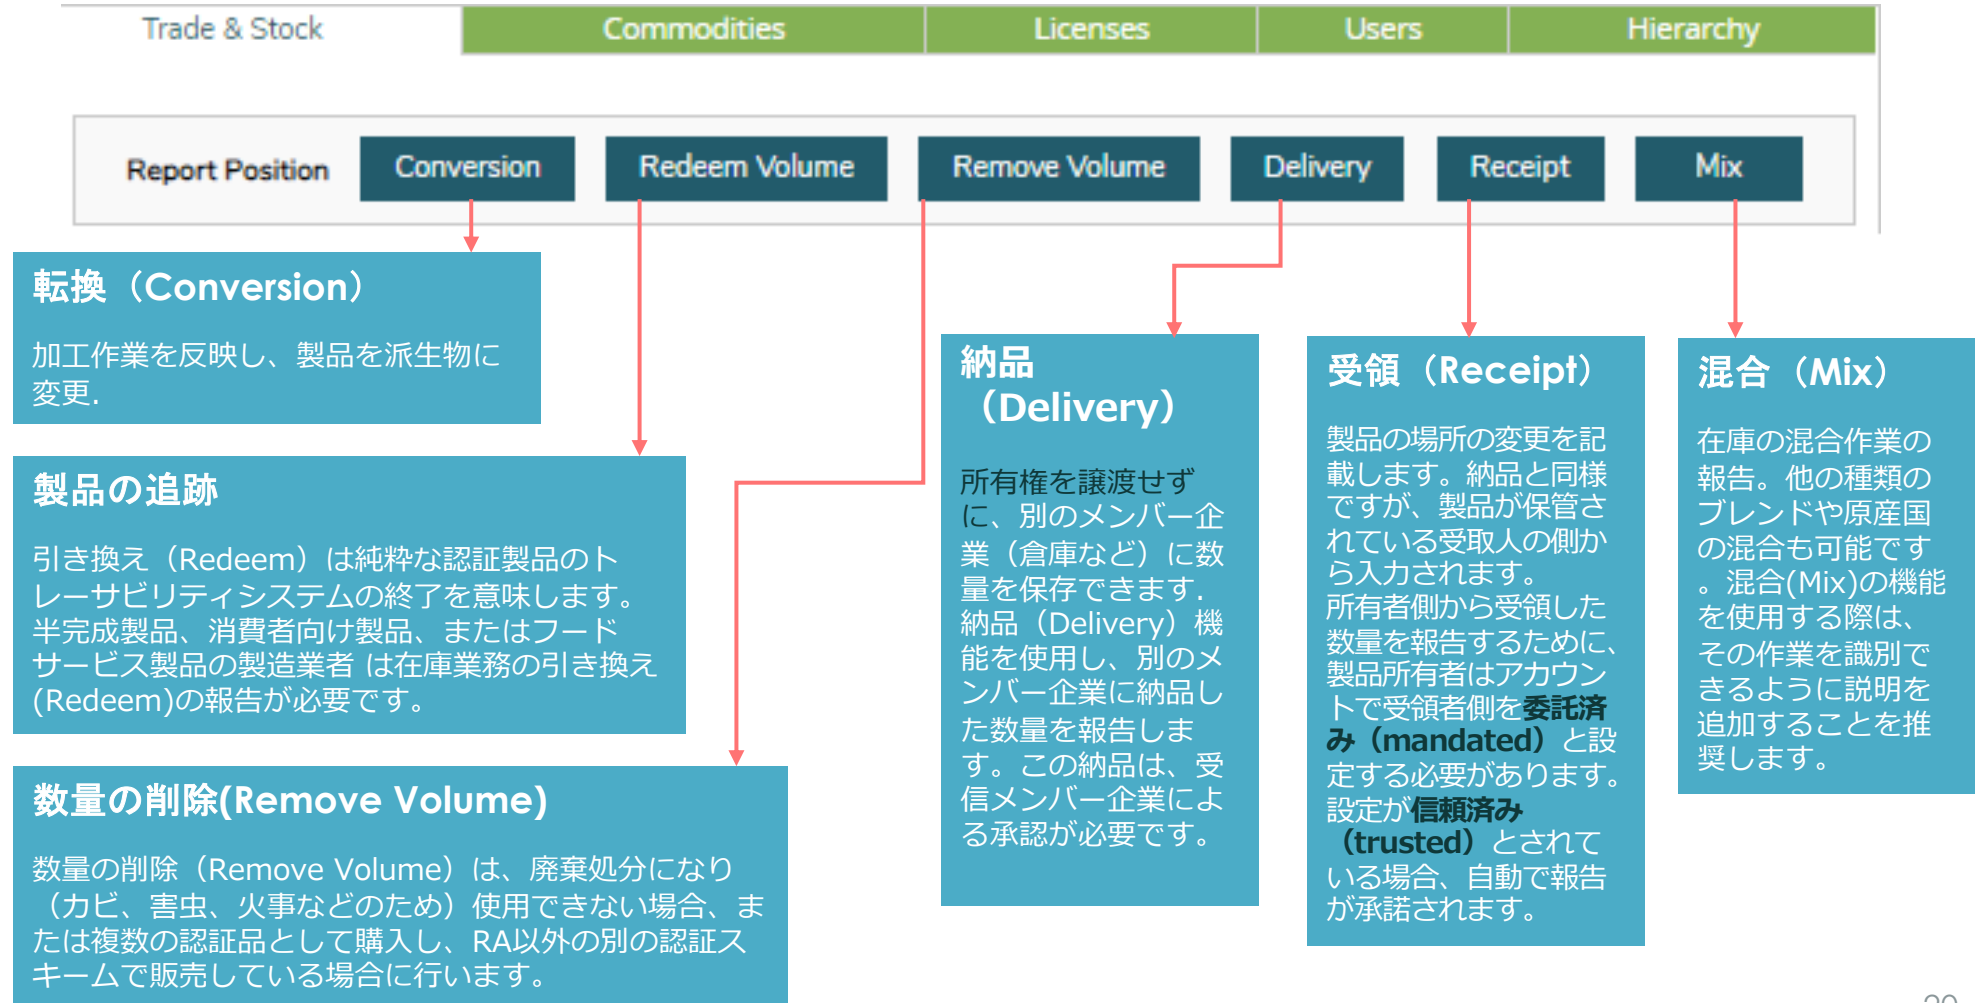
Trade & Stock | Commodities | Licenses | Users | Hierarchy

Report Position | Conversion | Redeem Volume | Remove Volume | Delivery | Receipt | Mix

転換（Conversion）

加工作業を反映し、製品を派生物に変更.

製品の追跡

引き換え（Redeem）は純粋な認証製品のトレーサビリティシステムの終了を意味します。半完成製品、消費者向け製品、またはフードサービス製品の製造業者 は在庫業務の引き換え(Redeem)の報告が必要です。

数量の削除(Remove Volume)

数量の削除（Remove Volume）は、廃棄処分になり（カビ、害虫、火事などのため）使用できない場合、または複数の認証品として購入し、RA以外の別の認証スキームで販売している場合に行います。

納品（Delivery）

所有権を譲渡せずに、別のメンバー企業（倉庫など）に数量を保存できます. 納品（Delivery）機能を使用し、別のメンバー企業に納品した数量を報告します。この納品は、受信メンバー企業による承認が必要です。

受領（Receipt）

製品の場所の変更を記載します。納品と同様ですが、製品が保管されている受取人の側から入力されます。所有者側から受領した数量を報告するために、製品所有者はアカウントで受領者側を委託済み（mandated）と設定する必要があります。設定が信頼済み（trusted）とされている場合、自動で報告が承諾されます。

混合（Mix）

在庫の混合作業の報告。他の種類のブレンドや原産国の混合も可能です。混合(Mix)の機能を使用する際は、その作業を識別できるように説明を追加することを推奨します。

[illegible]